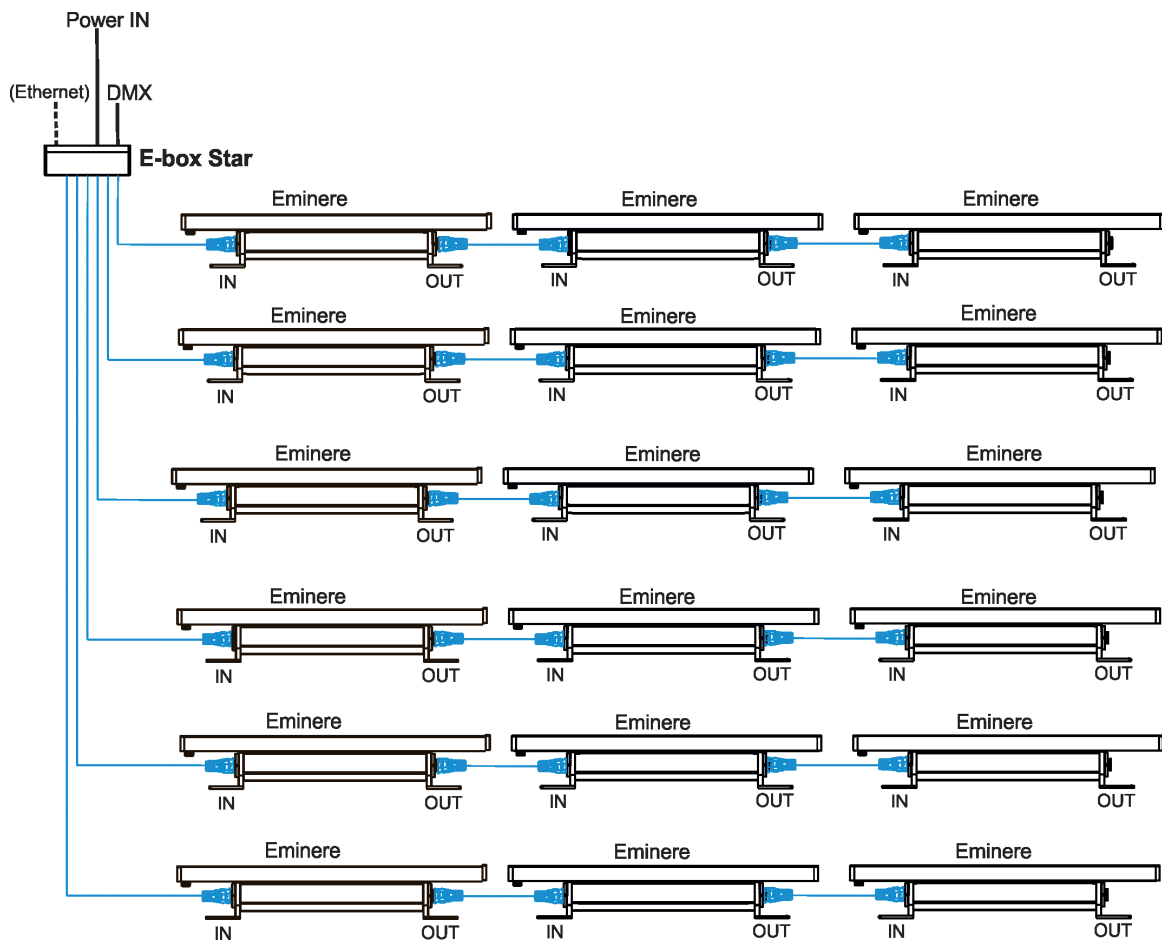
Power IN
(Ethernet)
DMX
E-box Star

Eminere
IN
OUT
Eminere
IN
OUT
Eminere
IN
OUT

Eminere
IN
OUT
Eminere
IN
OUT
Eminere
IN
OUT

Eminere
IN
OUT
Eminere
IN
OUT
Eminere
IN
OUT

Eminere
IN
OUT
Eminere
IN
OUT
Eminere
IN
OUT

Eminere
IN
OUT
Eminere
IN
OUT
Eminere
IN
OUT

Eminere
IN
OUT
Eminere
IN
OUT
Eminere
IN
OUT